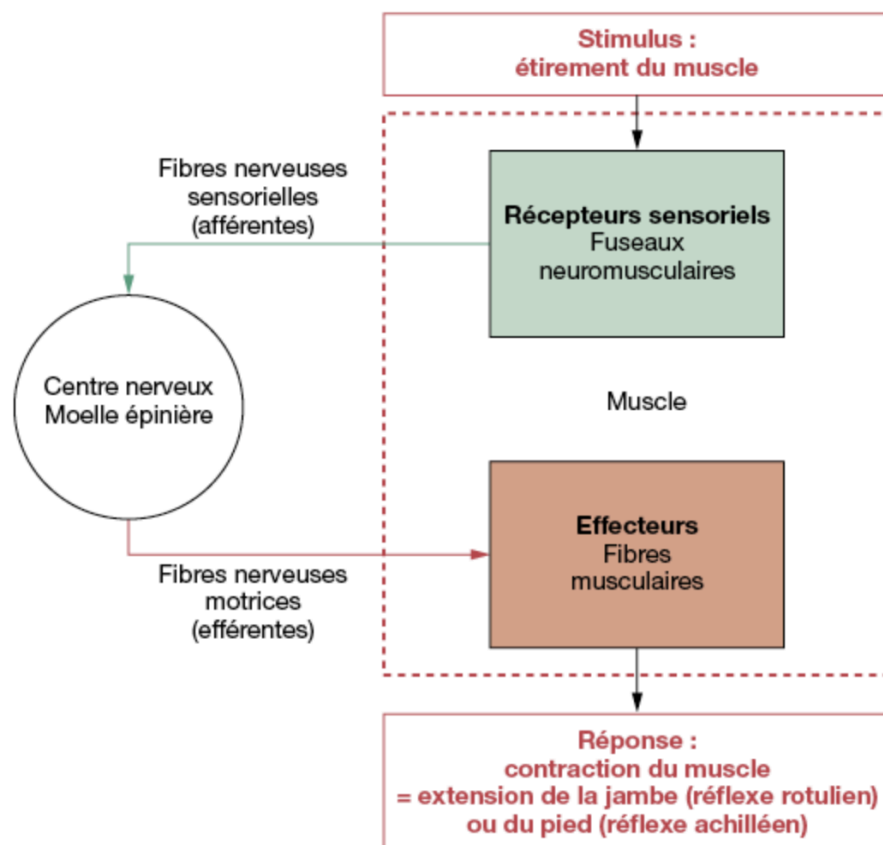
Stimulus :
étirement du muscle

Fibres nerveuses sensorielles (afférentes)

Récepteurs sensoriels
Fuseaux neuromusculaires

Centre nerveux
Moelle épinière

Muscle

Effecteurs
Fibres musculaires

Fibres nerveuses motrices (efférentes)

Réponse :
contraction du muscle
= extension de la jambe (réflexe rotulien)
ou du pied (réflexe achilléen)